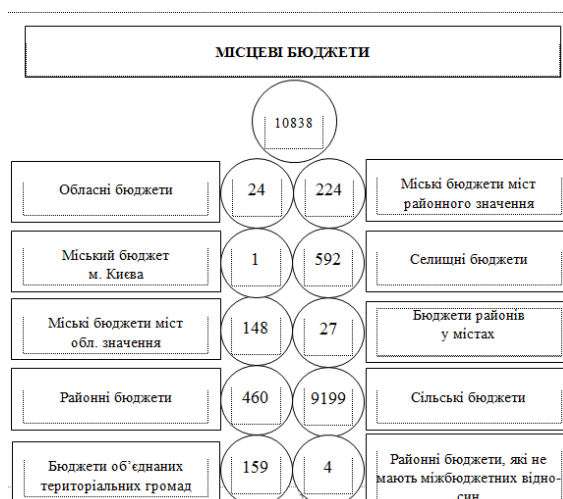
МІСЦЕВІ БЮДЖЕТИ

10838

Обласні бюджети

24

224

Міські бюджети міст районного значення

Міський бюджет м. Києва

1

592

Селищні бюджети

Міські бюджети міст обл. значення

148

27

Бюджети районів у містах

Районні бюджети

460

9199

Сільські бюджети

Бюджети об'єднаних територіальних громад

159

4

Районні бюджети, які не мають міжбюджетних відно-син